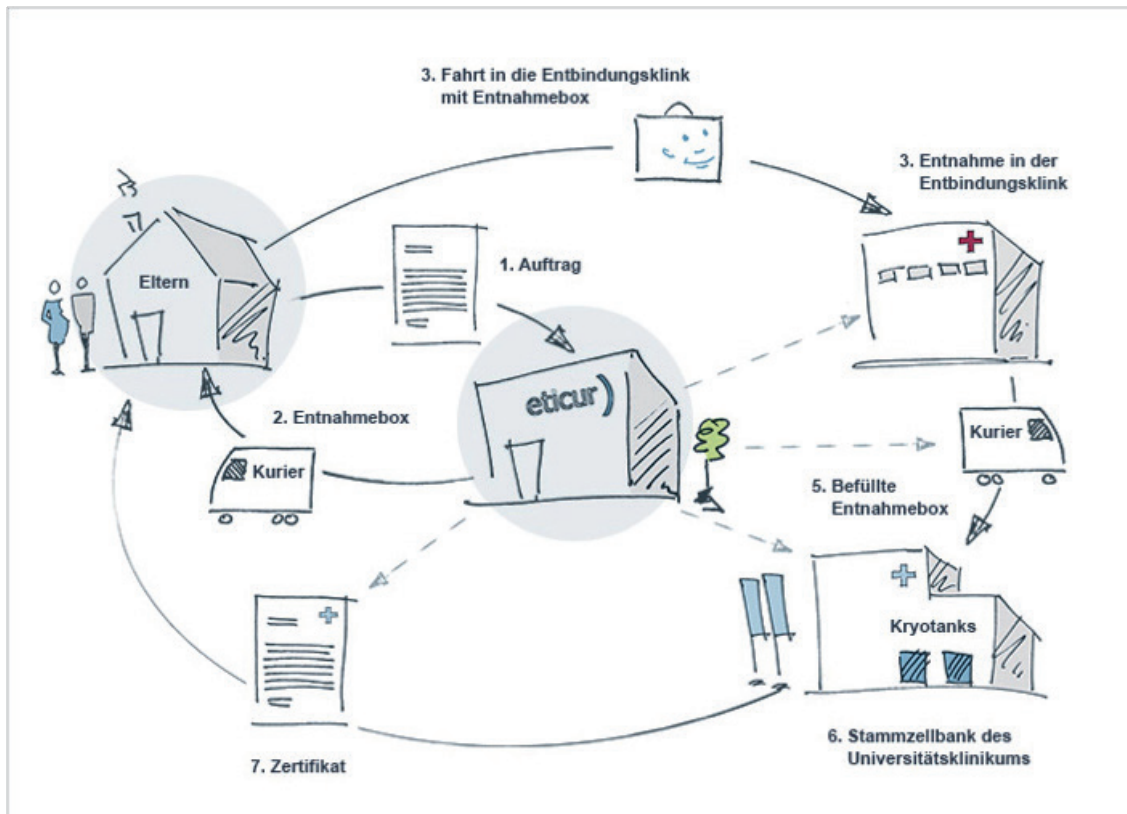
3. Fahrt in die Entbindungsklink mit Entnahmebox

3. Entnahme in der Entbindungsklink

Eltern

1. Auftrag

eticur)

2. Entnahmebox

Kurier

Kurier

5. Befüllte Entnahmebox

Kryotanks

7. Zertifikat

6. Stammzellbank des Universitätsklinikums